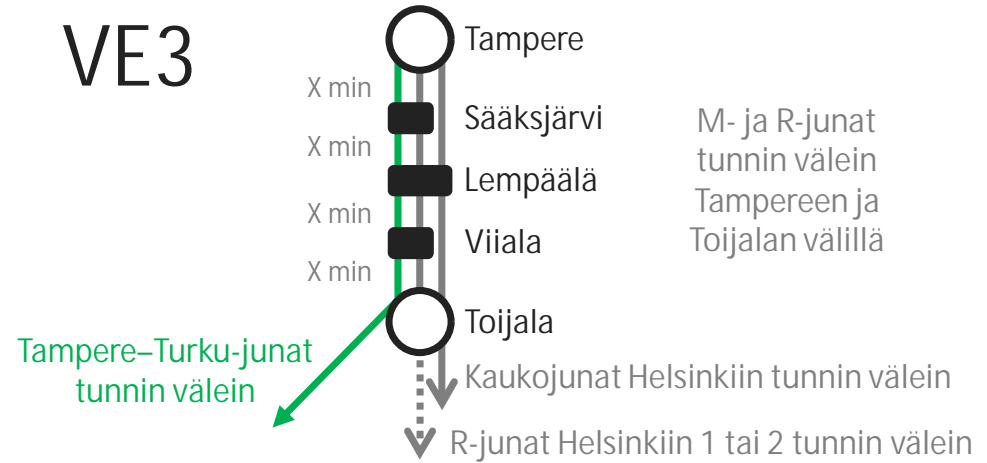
VE3

Tampere

X min

Sääksjärvi

X min

Lempäälä

X min

Viiala

X min

Toijala

M- ja R-junat tunnin välein Tampereen ja Toijalan välillä

Tampere–Turku-junat tunnin välein

Kaukojunat Helsinkiin tunnin välein

R-junat Helsinkiin 1 tai 2 tunnin välein